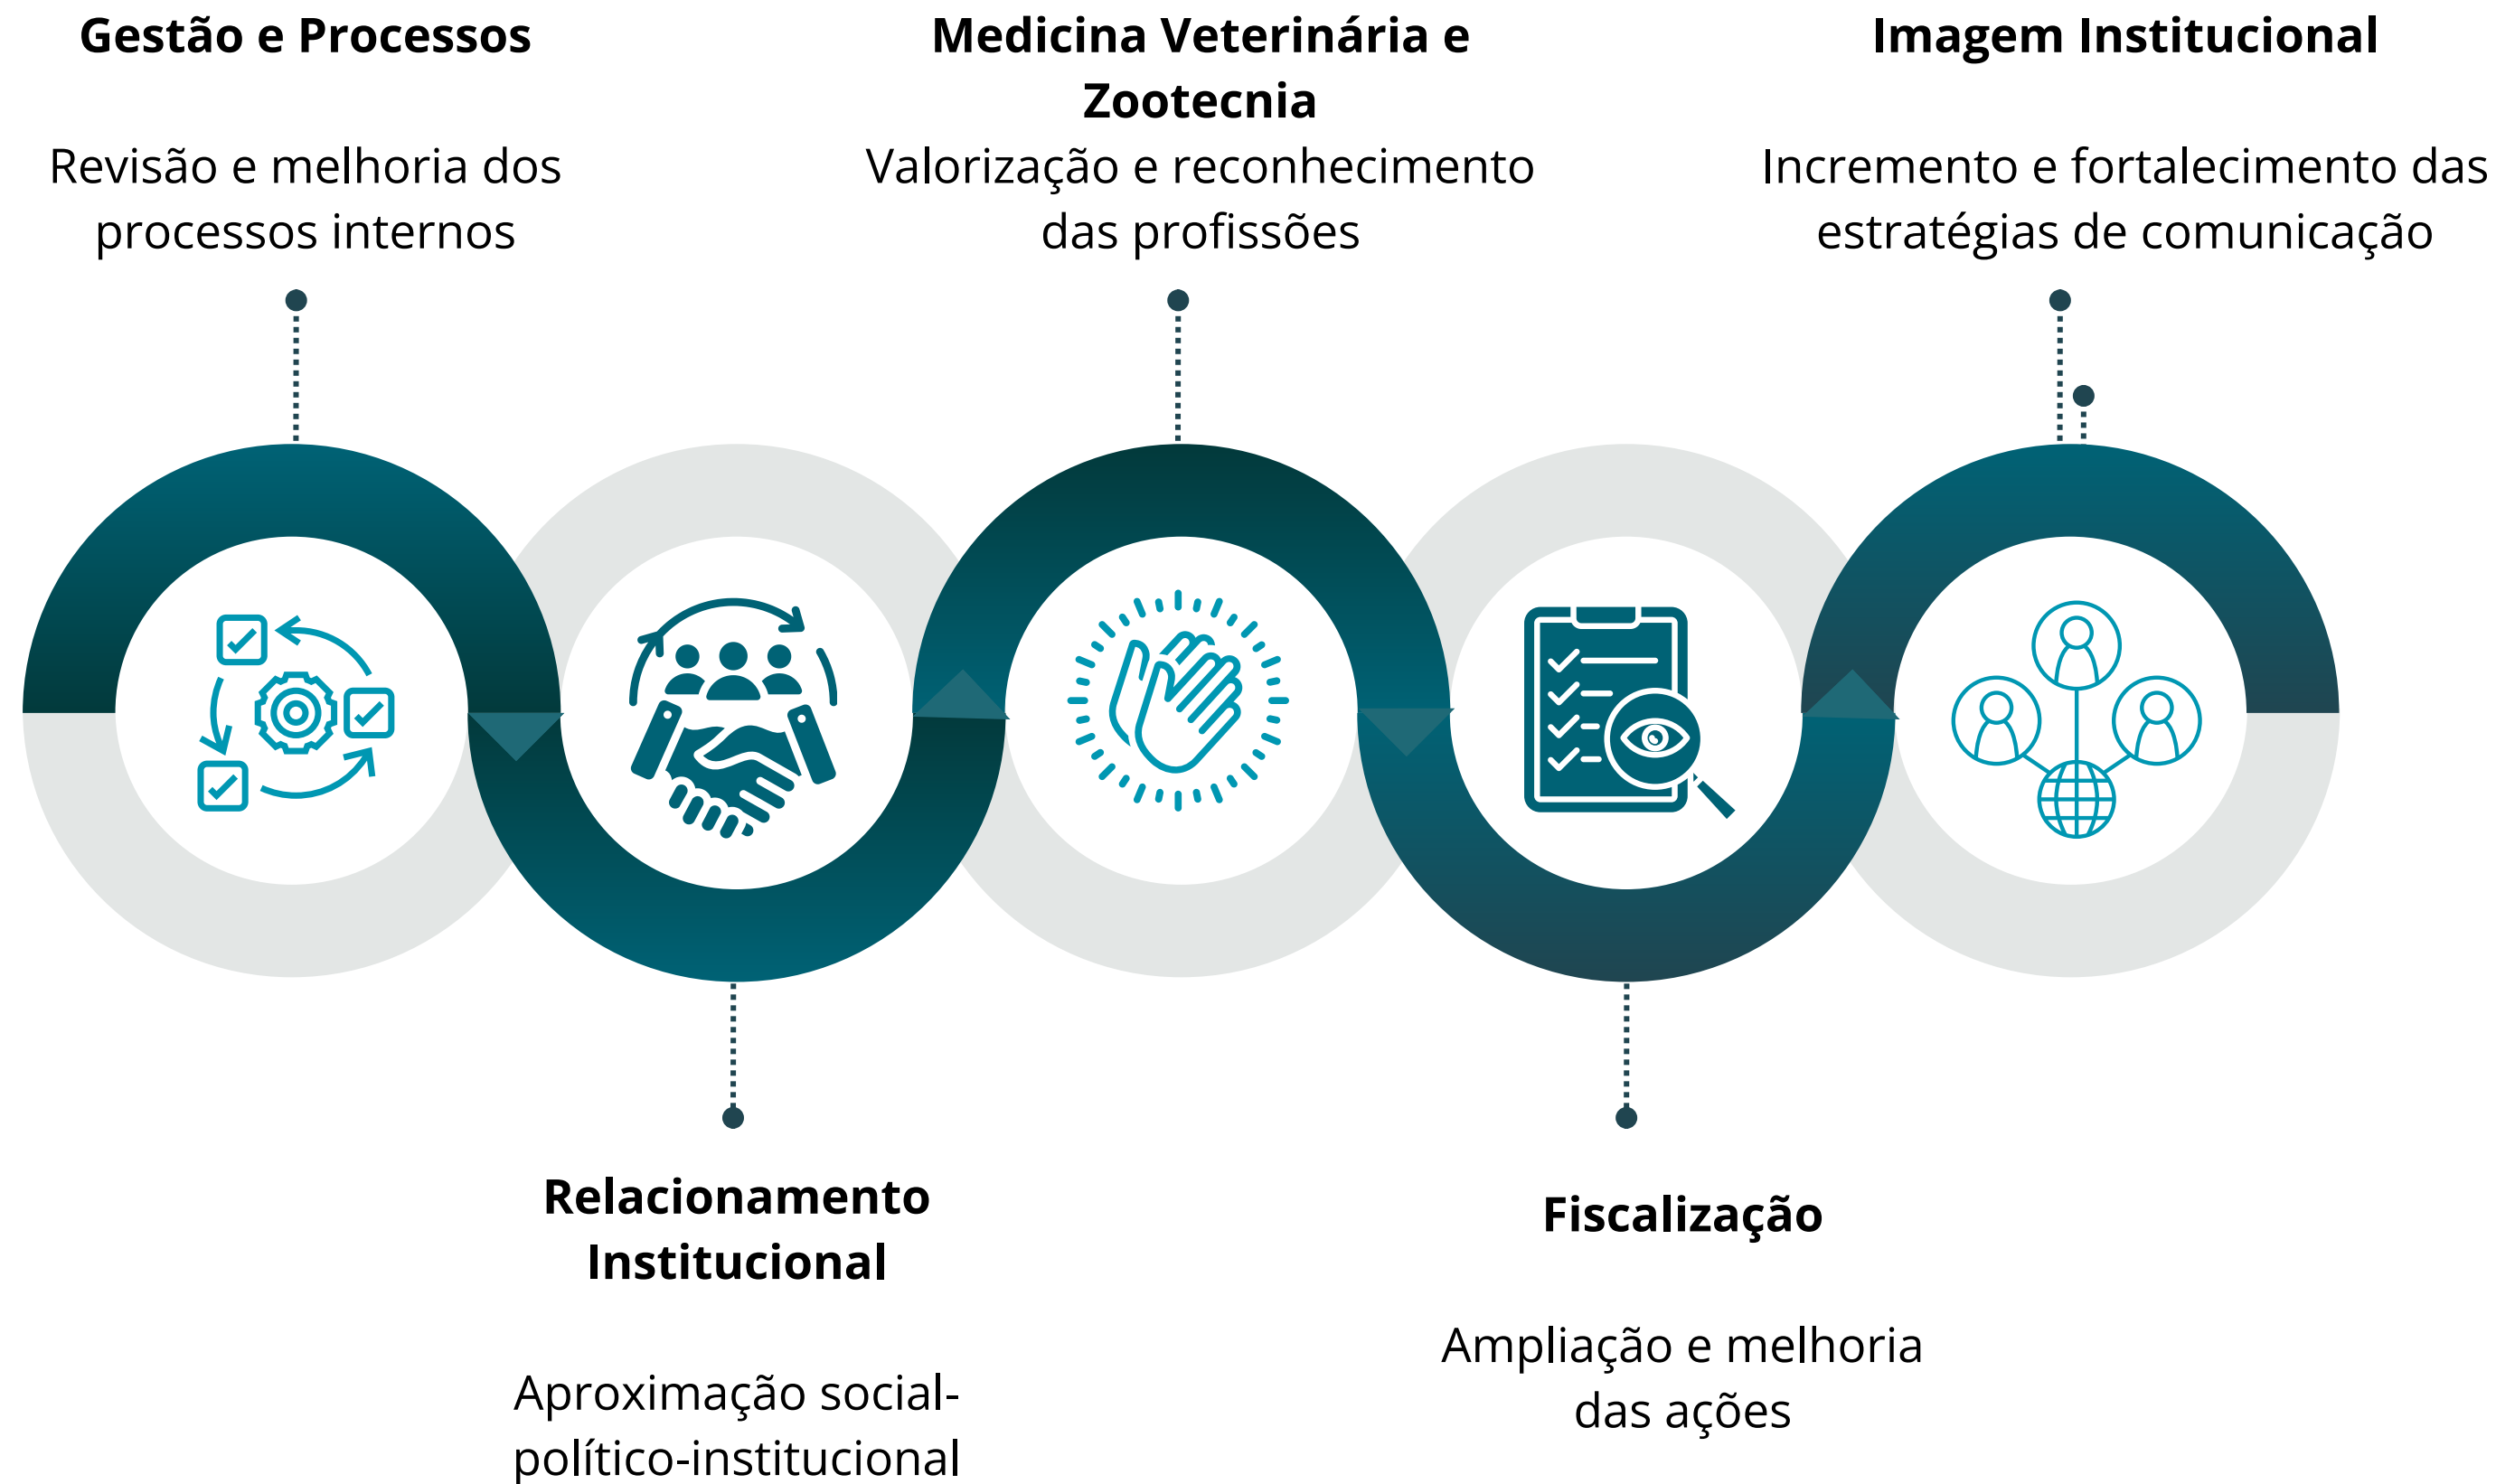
**Gestão e Processos**

Revisão e melhoria dos processos internos

**Medicina Veterinária e Zootecnia**

Valorização e reconhecimento das profissões

**Imagem Institucional**

Incremento e fortalecimento das estratégias de comunicação

**Relacionamento Institucional**

Aproximação social-político-institucional

**Fiscalização**

Ampliação e melhoria das ações